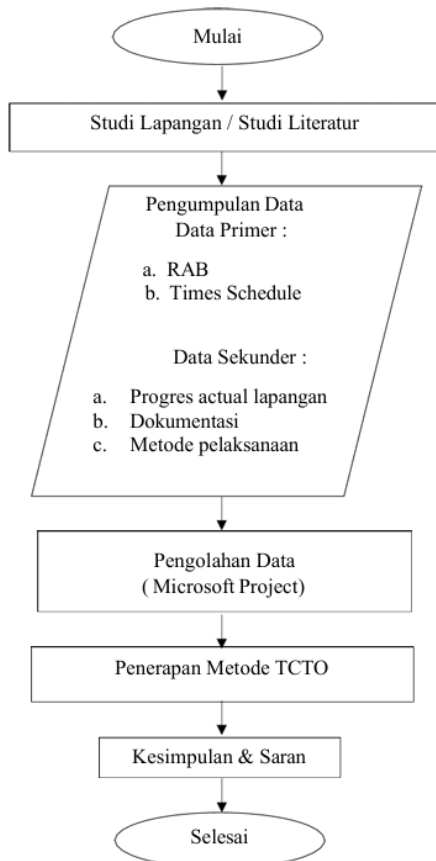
Mulai

Studi Lapangan / Studi Literatur

Pengumpulan Data
Data Primer :

a. RAB
b. Times Schedule

Data Sekunder :

a. Progres actual lapangan
b. Dokumentasi
c. Metode pelaksanaan

Pengolahan Data
( Microsoft Project)

Penerapan Metode TCTO

Kesimpulan & Saran

Selesai